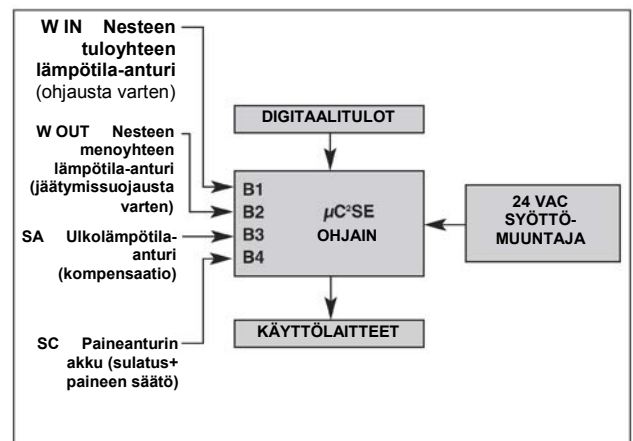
W IN Nesteen tuloyhteen lämpötila-anturi (ohjausta varten)

W OUT Nesteen menoyhteen lämpötila-anturi (jäätymissuojausta varten)

SA Ulkolämpötila-anturi (kompensaatio)

SC Paineanturin akku (sulatus+ paineen säätö)

DIGITAALITULOT

B1
B2
B3
B4

$\mu C^2SE$
OHJAIN

24 VAC SYÖTTÖ-MUUNTAJA

KÄYTTÖLAITTEET